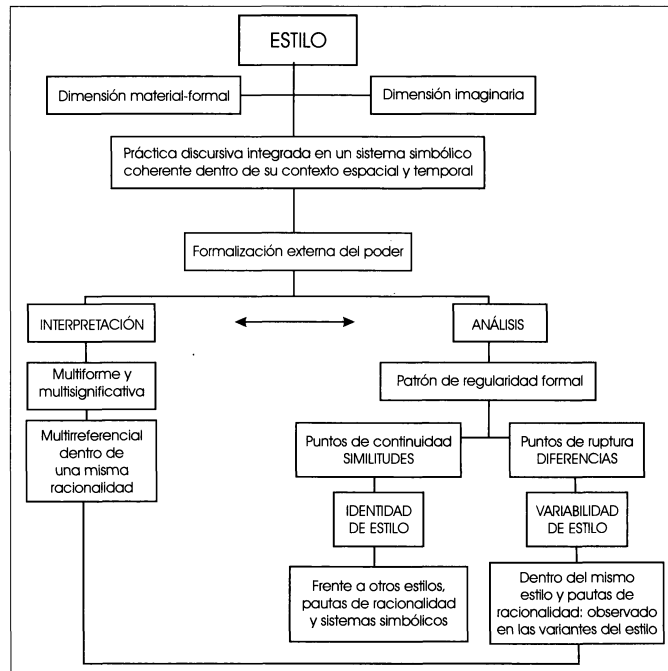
ESTILO

Dimensión material-formal

Dimensión imaginaria

Práctica discursiva integrada en un sistema simbólico coherente dentro de su contexto espacial y temporal

Formalización externa del poder

INTERPRETACIÓN

ANÁLISIS

Multiforme y multisignificativa

Multirreferencial dentro de una misma racionalidad

Patrón de regularidad formal

Puntos de continuidad SIMILITUDES

Puntos de ruptura DIFERENCIAS

IDENTIDAD DE ESTILO

VARIABILIDAD DE ESTILO

Frente a otros estilos, pautas de racionalidad y sistemas simbólicos

Dentro del mismo estilo y pautas de racionalidad: observado en las variantes del estilo